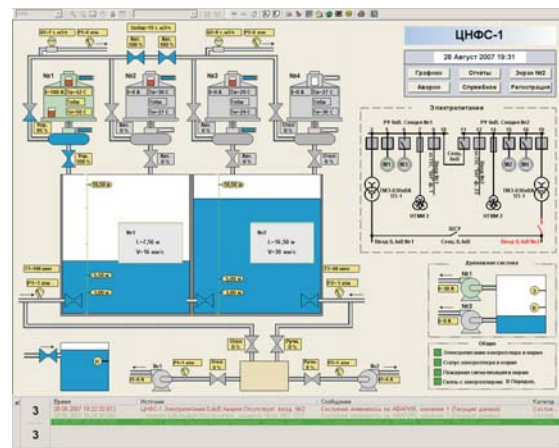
ЦНФС-1

28 Август 2007 19:31

Графики
Отчеты
Экран №2
Аварии
Справочное
Регистрация

Электропитание

Дренажная система

Общие

№1
№2
№3
№4

№1
L=7,56 м
V=16 м³

№2
L=16,30 м
V=30 м³

3
3

Время
Источник
Сообщение
Категор
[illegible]
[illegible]
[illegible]
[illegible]